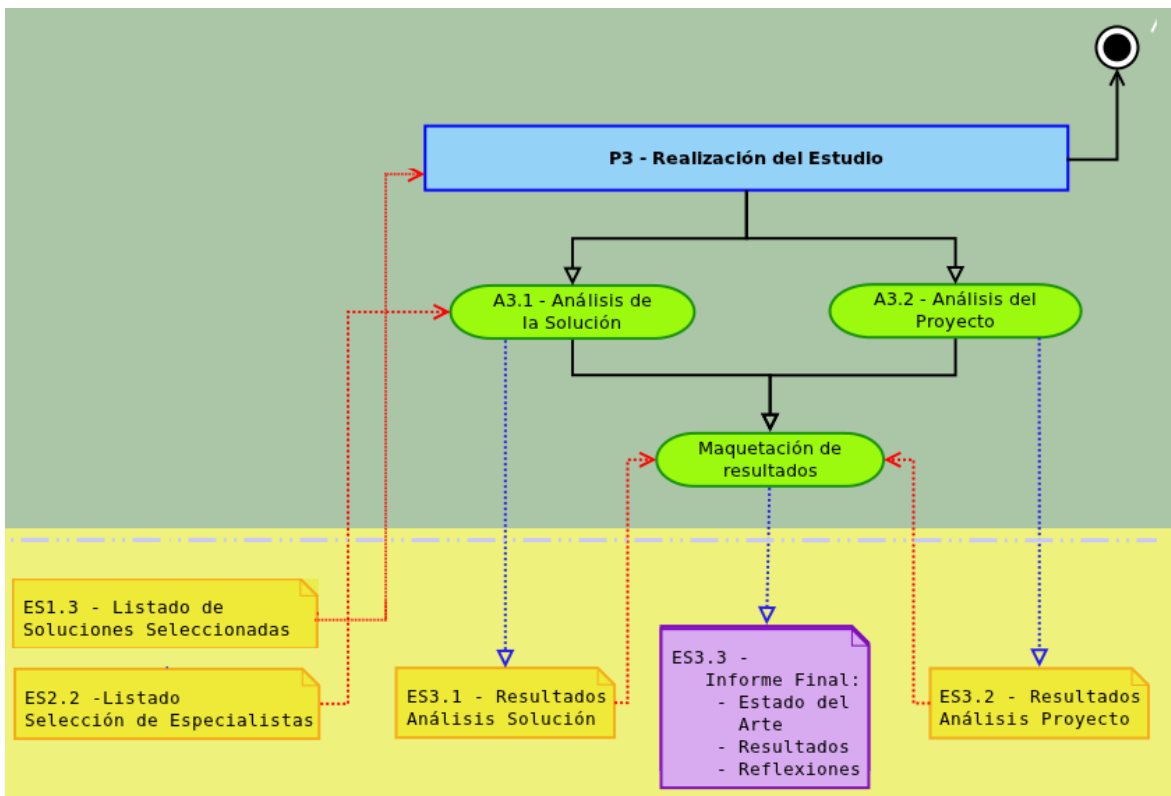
P3 - Realización del Estudio

A3.1 - Análisis de la Solución

A3.2 - Análisis del Proyecto

Maquetación de resultados

ES1.3 - Listado de Soluciones Seleccionadas

ES2.2 -Listado Selección de Especialistas

ES3.1 - Resultados Análisis Solución

ES3.3 - Informe Final:
- Estado del Arte
- Resultados
- Reflexiones

ES3.2 - Resultados Análisis Proyecto